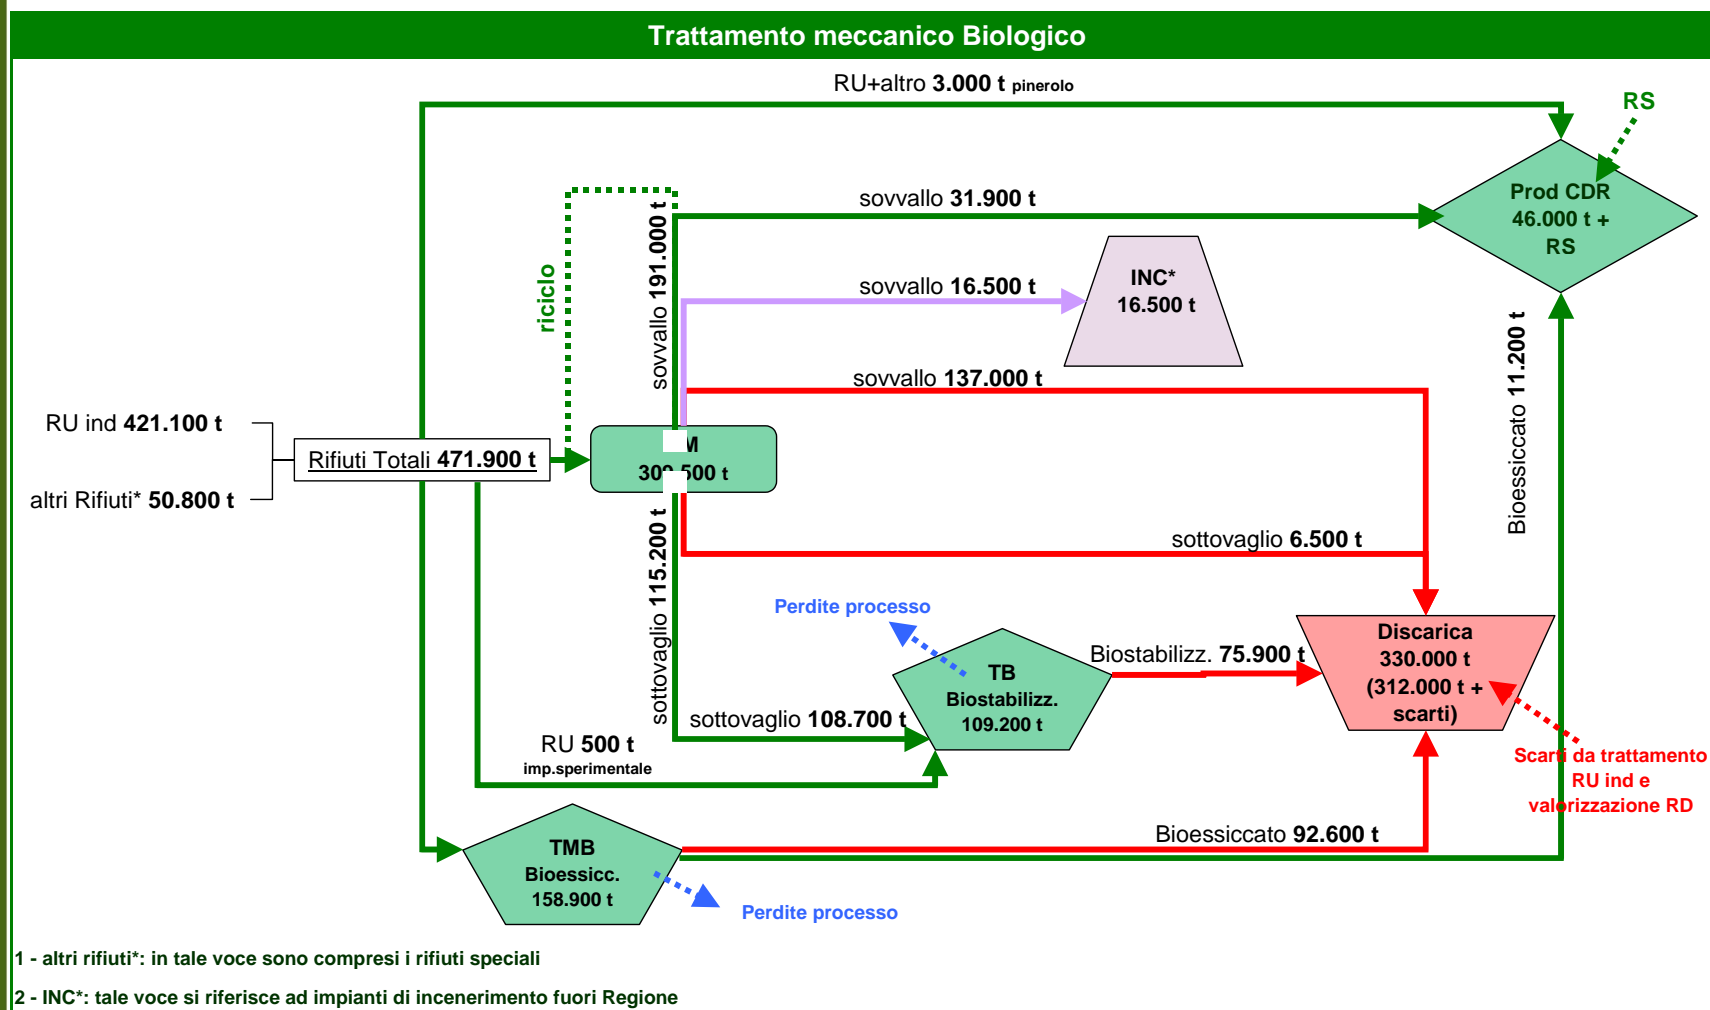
Trattamento meccanico Biologico

RU+altro 3.000 t pinerolo

RS

sovvallo 31.900 t

Prod CDR 46.000 t + RS

riciclo

sovvallo 191.000 t

sovvallo 16.500 t

INC* 16.500 t

sovvallo 137.000 t

Bioessiccato 11.200 t

RU ind 421.100 t

altri Rifiuti* 50.800 t

Rifiuti Totali 471.900 t

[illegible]M 30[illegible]500 t

sottovaglio 6.500 t

sottovaglio 115.200 t

Perdite processo

TB Biostabilizz. 109.200 t

Biostabilizz. 75.900 t

Discarica 330.000 t (312.000 t + scarti)

sottovaglio 108.700 t

RU 500 t imp.sperimentale

Scarti da trattamento RU ind e valorizzazione RD

TMB Bioessicc. 158.900 t

Bioessiccato 92.600 t

Perdite processo

1 - altri rifiuti*: in tale voce sono compresi i rifiuti speciali

2 - INC*: tale voce si riferisce ad impianti di incenerimento fuori Regione